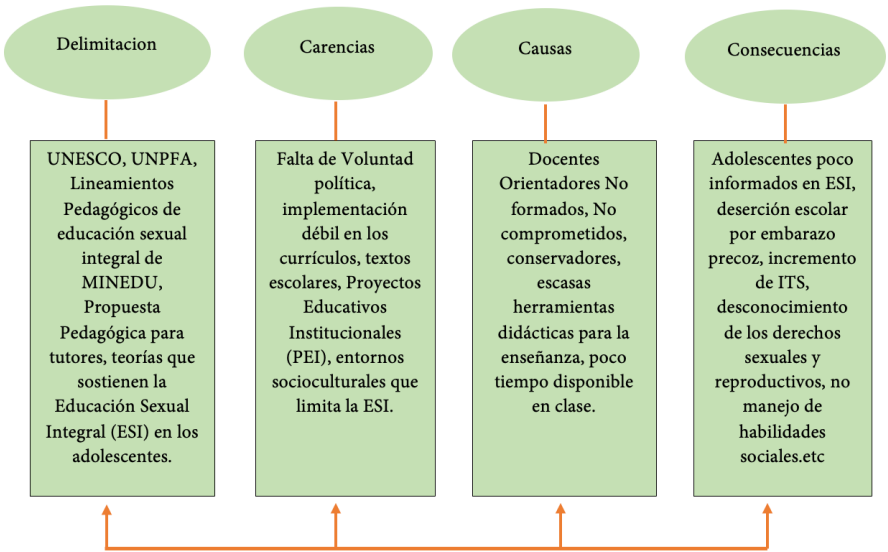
Delimitacion

UNESCO, UNPFA, Lineamientos Pedagógicos de educación sexual integral de MINEDU, Propuesta Pedagógica para tutores, teorías que sostienen la Educación Sexual Integral (ESI) en los adolescentes.

Carencias

Falta de Voluntad política, implementación débil en los currículos, textos escolares, Proyectos Educativos Institucionales (PEI), entornos socioculturales que limita la ESI.

Causas

Docentes Orientadores No formados, No comprometidos, conservadores, escasas herramientas didácticas para la enseñanza, poco tiempo disponible en clase.

Consecuencias

Adolescentes poco informados en ESI, deserción escolar por embarazo precoz, incremento de ITS, desconocimiento de los derechos sexuales y reproductivos, no manejo de habilidades sociales.etc